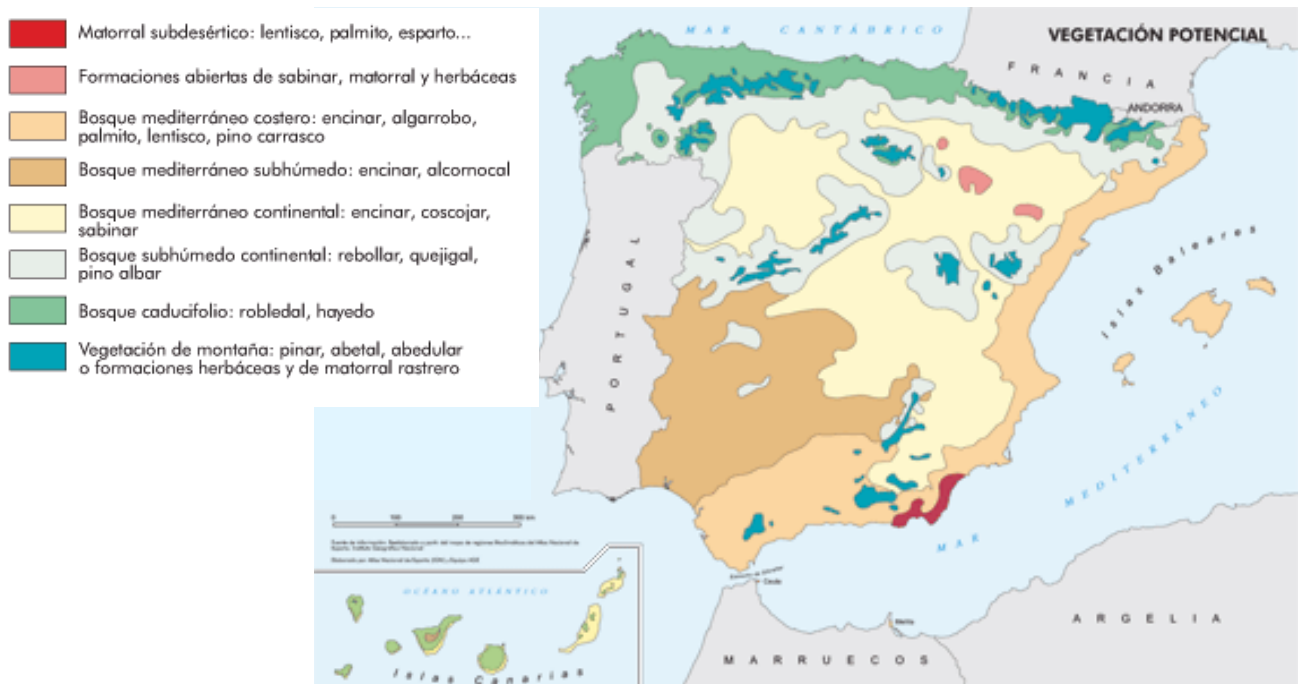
Matorral subdesértico: lentisco, palmito, esparto...

Formaciones abiertas de sabinar, matorral y herbáceas

Bosque mediterráneo costero: encinar, algarrobo, palmito, lentisco, pino carrasco

Bosque mediterráneo subhúmedo: encinar, alcornocal

Bosque mediterráneo continental: encinar, coscojar, sabinar

Bosque subhúmedo continental: rebollar, quejigal, pino albar

Bosque caducifolio: robledal, hayedo

Vegetación de montaña: pinar, abetal, abedular o formaciones herbáceas y de matorral rastrero

VEGETACIÓN POTENCIAL

MAR CANTÁBRICO

FRANCIA

ANDORRA

PORTUGAL

Islas Baleares

MAR MEDITERRÁNEO

MAR

ARGELIA

MARRUECOS

Ceuta

Melilla

0 100 200 300 km

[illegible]

OCÉANO ATLÁNTICO

Islas Canarias